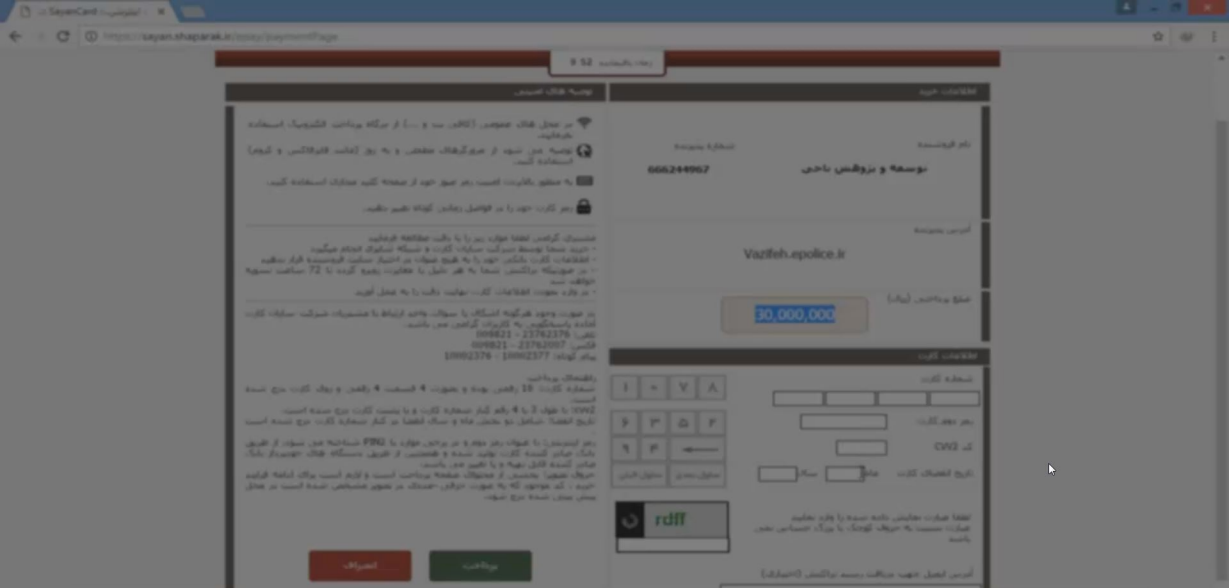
SayanCard
https://sayan.shaparak.ir/pay/paymentPage

52

اطلاعات خرید
نام فروشنده
توسعه و پژوهش ناجی
شماره پذیرنده
666244967
آدرس پذیرنده
Vazifeh.epolice.ir
مبلغ پرداختی (ریال)
30,000,000

اطلاعات کارت
شماره کارت
رمز دوم کارت
کد CVV2
تاریخ انقضای کارت ماه سال

| ۸ | ۷ | ۰ | ۱ |
|---|---|---|---|
| ۲ | ۵ | ۳ | ۶ |
| | | ۴ | ۹ |

rdff

توصیه های امنیتی
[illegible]

پرداخت
انصراف